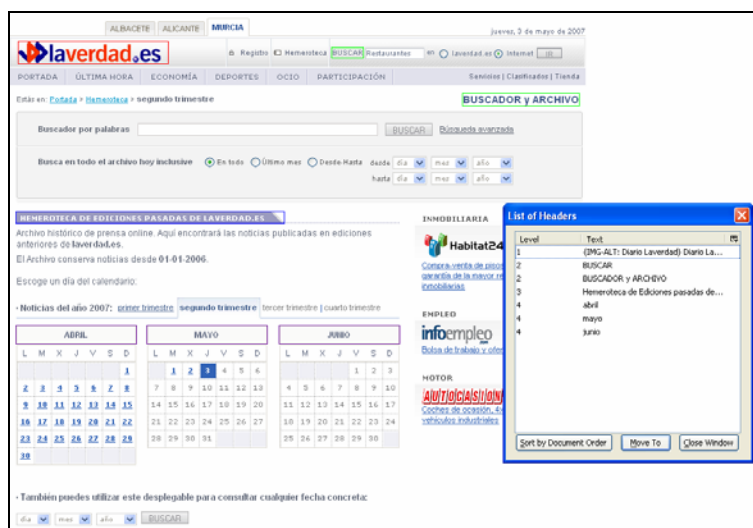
ALBACETE ALICANTE MURCIA

jueves, 3 de mayo de 2007

laverdad.es

Registro Hemeroteca BUSCAR Restaurantes en laverdad.es Internet ir

PORTADA ÚLTIMA HORA ECONOMÍA DEPORTES OCIO PARTICIPACIÓN

Servicios | Clasificados | Tienda

Estás en: Portada > Hemeroteca > segundo trimestre

BUSCADOR y ARCHIVO

Buscador por palabras BUSCAR Búsqueda avanzada

Busca en todo el archivo hoy inclusive En todo Último mes Desde-Hasta desde día mes año hasta día mes año

HEMEROTECA DE EDICIONES PASADAS DE LAVERDAD.ES

Archivo histórico de prensa online. Aquí encontrará las noticias publicadas en ediciones anteriores de laverdad.es.

El Archivo conserva noticias desde 01-01-2006.

Escoge un día del calendario:

· Noticias del año 2007: primer trimestre segundo trimestre tercer trimestre | cuarto trimestre

| ABRIL | | | | | | |
|---|---|---|---|---|---|---|
| L | M | X | J | V | S | D |
| | | | | | | 1 |
| 2 | 3 | 4 | 5 | 6 | 7 | 8 |
| 9 | 10 | 11 | 12 | 13 | 14 | 15 |
| 16 | 17 | 18 | 19 | 20 | 21 | 22 |
| 23 | 24 | 25 | 26 | 27 | 28 | 29 |
| 30 | | | | | | |

| MAYO | | | | | | |
|---|---|---|---|---|---|---|
| L | M | X | J | V | S | D |
| | 1 | 2 | 3 | 4 | 5 | 6 |
| 7 | 8 | 9 | 10 | 11 | 12 | 13 |
| 14 | 15 | 16 | 17 | 18 | 19 | 20 |
| 21 | 22 | 23 | 24 | 25 | 26 | 27 |
| 28 | 29 | 30 | 31 | | | |

| JUNIO | | | | | | |
|---|---|---|---|---|---|---|
| L | M | X | J | V | S | D |
| | | | | 1 | 2 | 3 |
| 4 | 5 | 6 | 7 | 8 | 9 | 10 |
| 11 | 12 | 13 | 14 | 15 | 16 | 17 |
| 18 | 19 | 20 | 21 | 22 | 23 | 24 |
| 25 | 26 | 27 | 28 | 29 | 30 | |

· También puedes utilizar este desplegable para consultar cualquier fecha concreta:

día mes año BUSCAR

INMOBILIARIA

Habitat24

Compra-venta de pisos garantía de la mayor re inmobiliarias

EMPLEO

infoempleo

Bolsa de trabajo y ofer

MOTOR

AUTOCASION

Coches de ocasión, 4x vehículos industriales

List of Headers

| Level | Text |
|---|---|
| 1 | (IMG-ALT: Diario Laverdad) Diario La... |
| 2 | BUSCAR |
| 2 | BUSCADOR y ARCHIVO |
| 3 | Hemeroteca de Ediciones pasadas de... |
| 4 | abril |
| 4 | mayo |
| 4 | junio |

Sort by Document Order Move To Close Window